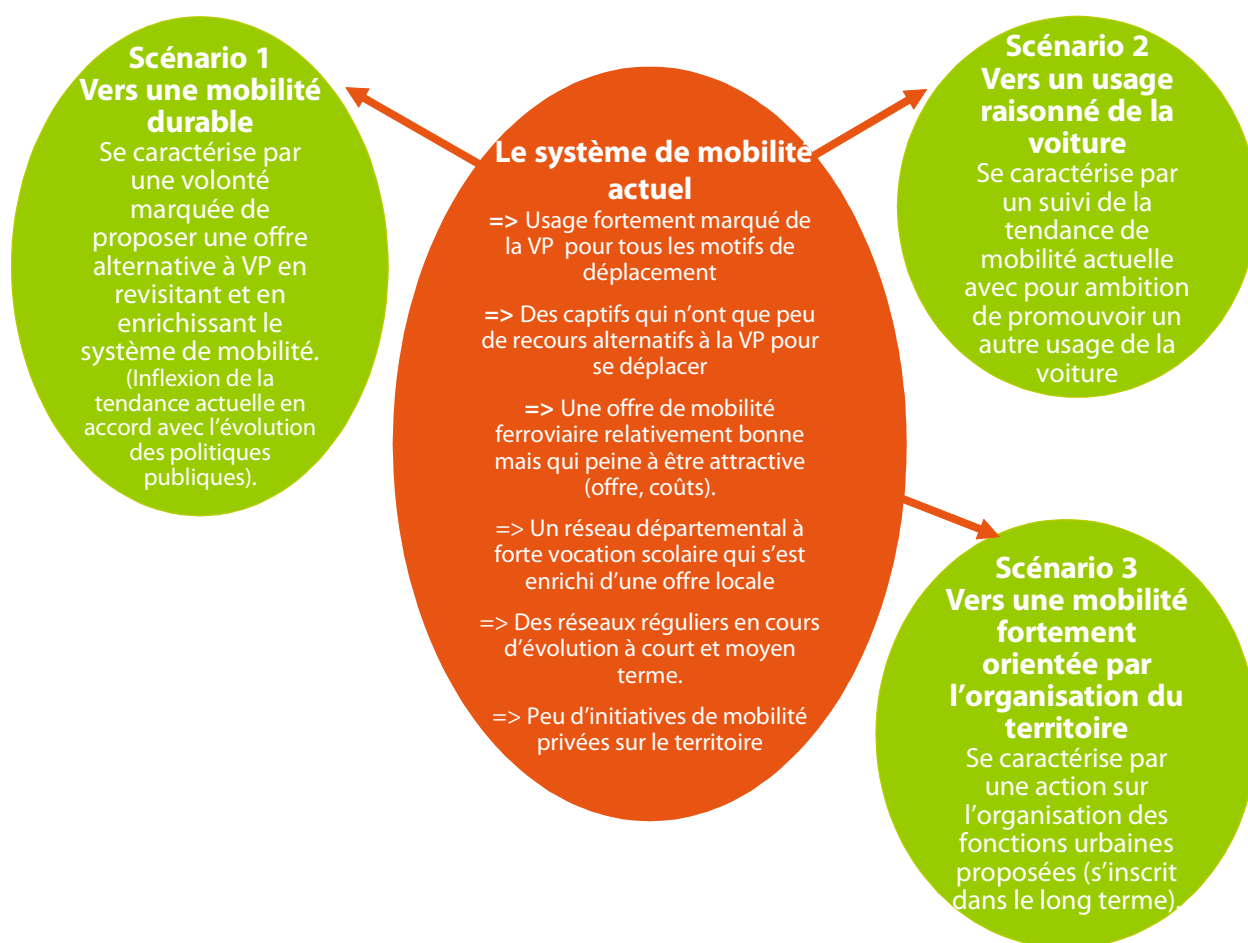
Scénario 1
Vers une mobilité durable
Se caractérise par une volonté marquée de proposer une offre alternative à VP en revisitant et en enrichissant le système de mobilité.
(Inflexion de la tendance actuelle en accord avec l'évolution des politiques publiques).

Le système de mobilité actuel
=> Usage fortement marqué de la VP pour tous les motifs de déplacement

=> Des captifs qui n'ont que peu de recours alternatifs à la VP pour se déplacer

=> Une offre de mobilité ferroviaire relativement bonne mais qui peine à être attractive (offre, coûts).

=> Un réseau départemental à forte vocation scolaire qui s'est enrichi d'une offre locale

=> Des réseaux réguliers en cours d'évolution à court et moyen terme.

=> Peu d'initiatives de mobilité privées sur le territoire

Scénario 2
Vers un usage raisonné de la voiture
Se caractérise par un suivi de la tendance de mobilité actuelle avec pour ambition de promouvoir un autre usage de la voiture

Scénario 3
Vers une mobilité fortement orientée par l'organisation du territoire
Se caractérise par une action sur l'organisation des fonctions urbaines proposées (s'inscrit dans le long terme).